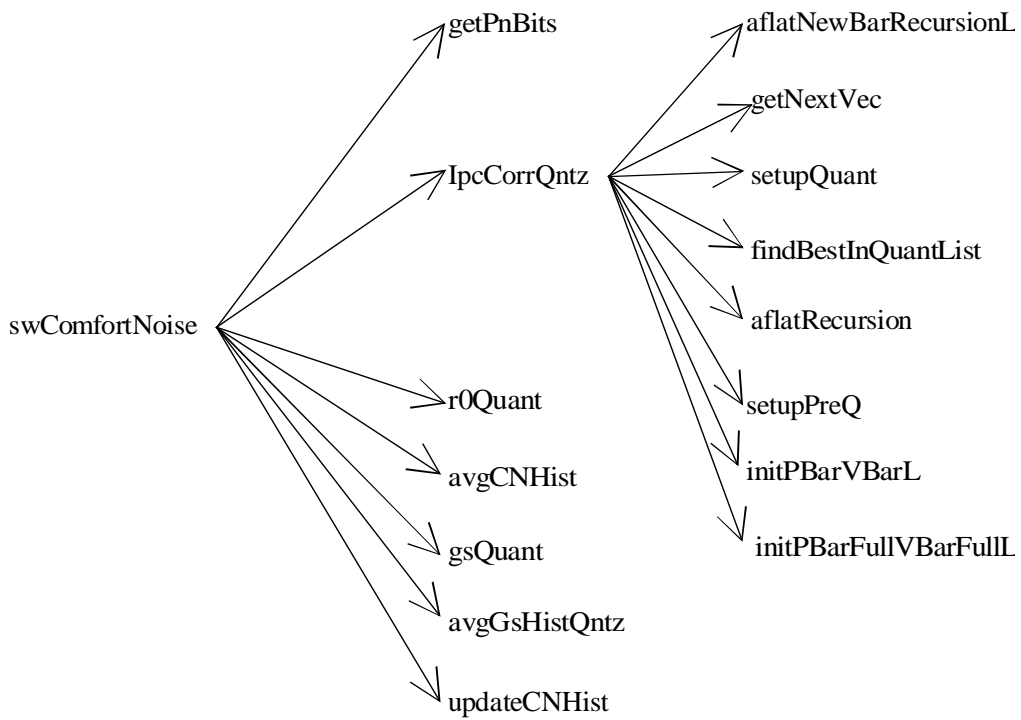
swComfortNoise

getPnBits

IpcCorrQntz

r0Quant

avgCNHist

gsQuant

avgGsHistQntz

updateCNHist

aflatNewBarRecursionL

getNextVec

setupQuant

findBestInQuantList

aflatRecursion

setupPreQ

initPBarVBarL

initPBarFullVBarFullL